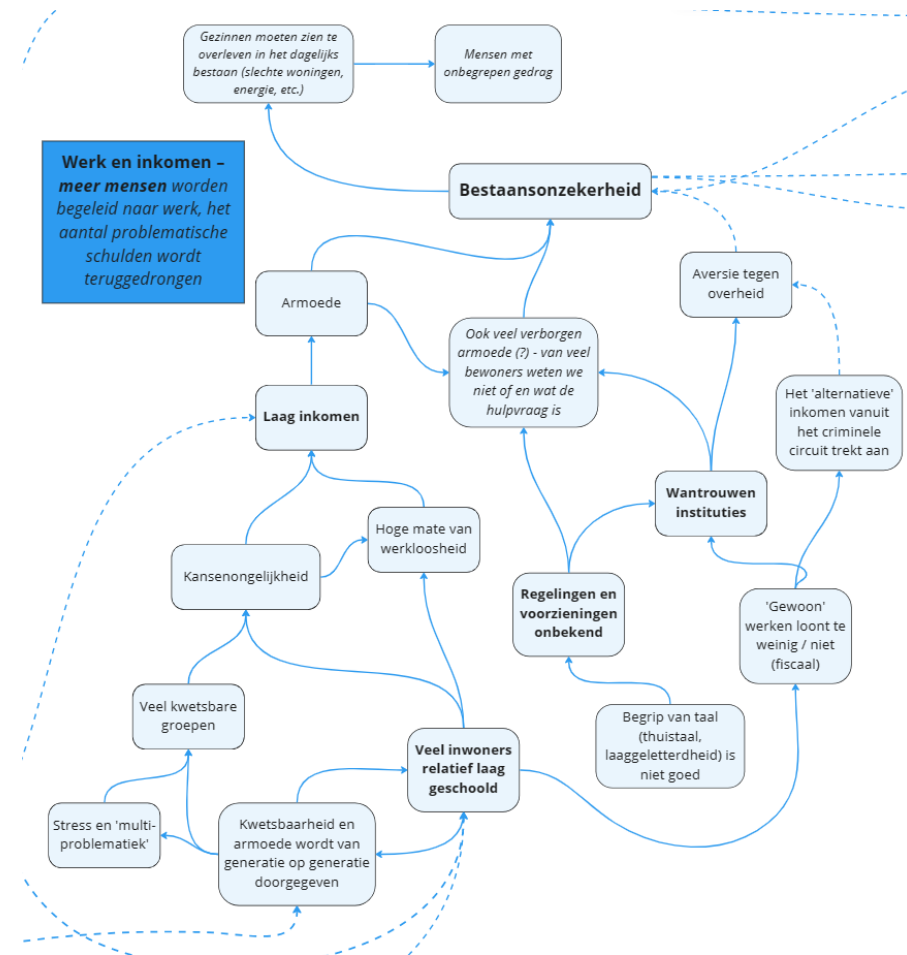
Gezinnen moeten zien te overleven in het dagelijks bestaan (slechte woningen, energie, etc.)

Mensen met onbegrepen gedrag

Werk en inkomen – meer mensen worden begeleid naar werk, het aantal problematische schulden wordt teruggedrongen

Bestaansonzekerheid

Aversie tegen overheid

Armoede

Ook veel verborgen armoede (?) - van veel bewoners weten we niet of en wat de hulpvraag is

Het 'alternatieve' inkomen vanuit het criminele circuit trekt aan

Laag inkomen

Wantrouwen instituties

Hoge mate van werkloosheid

Kansenongelijkheid

Regelingen en voorzieningen onbekend

'Gewoon' werken loont te weinig / niet (fiscaal)

Veel kwetsbare groepen

Begrip van taal (thuistaal, laaggeletterdheid) is niet goed

Veel inwoners relatief laag geschoold

Stress en 'multi-problematiek'

Kwetsbaarheid en armoede wordt van generatie op generatie doorgegeven